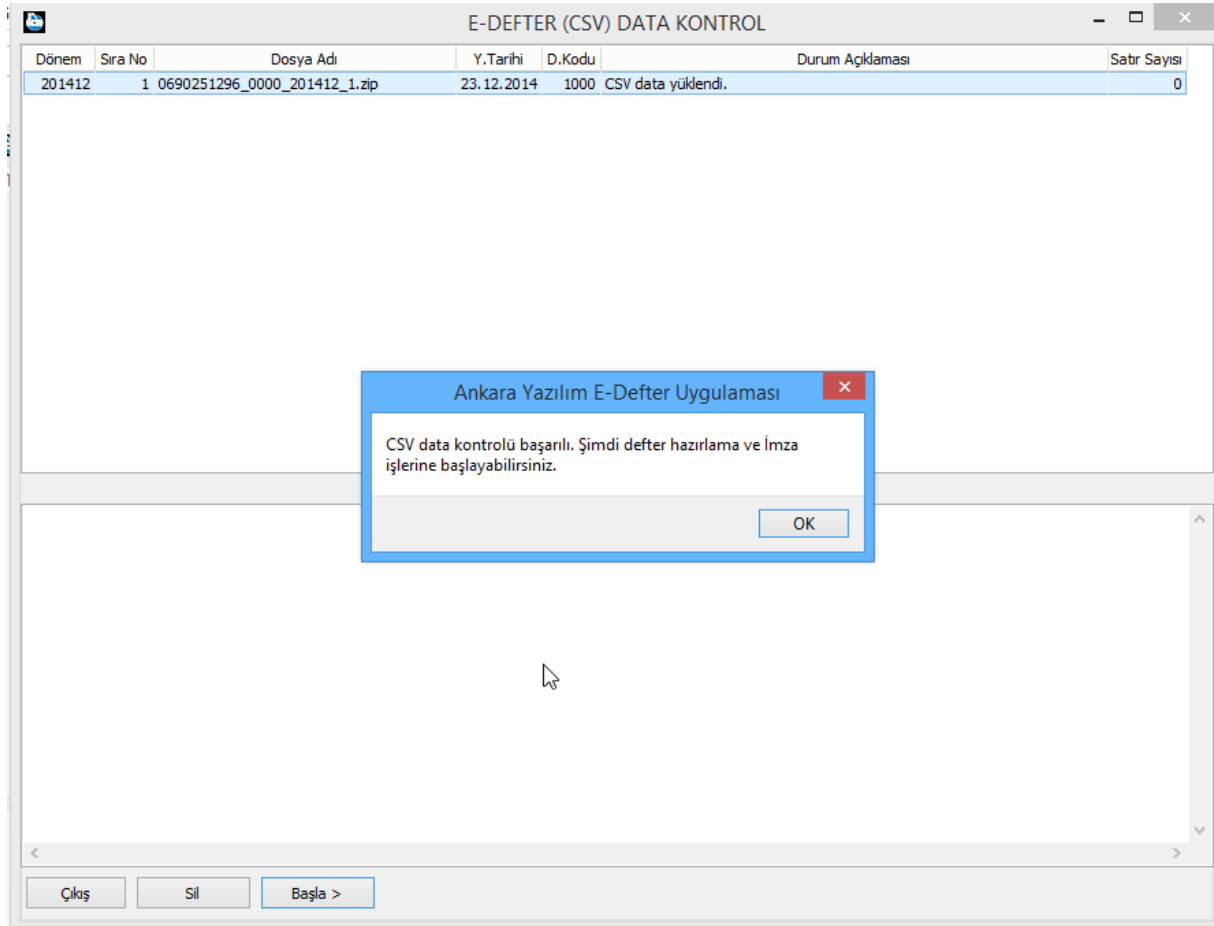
E-DEFTER (CSV) DATA KONTROL

| Dönem | Sıra No | Dosya Adı | Y.Tarihi | D.Kodu | Durum Açıklaması | Satır Sayısı |
|---|---|---|---|---|---|---|
| 201412 | 1 | 0690251296_0000_201412_1.zip | 23.12.2014 | 1000 | CSV data yüklendi. | 0 |

Ankara Yazılım E-Defter Uygulaması

CSV data kontrolü başarılı. Şimdi defter hazırlama ve İmza işlerine başlayabilirsiniz.

OK

Çıkış

Sil

Başla >